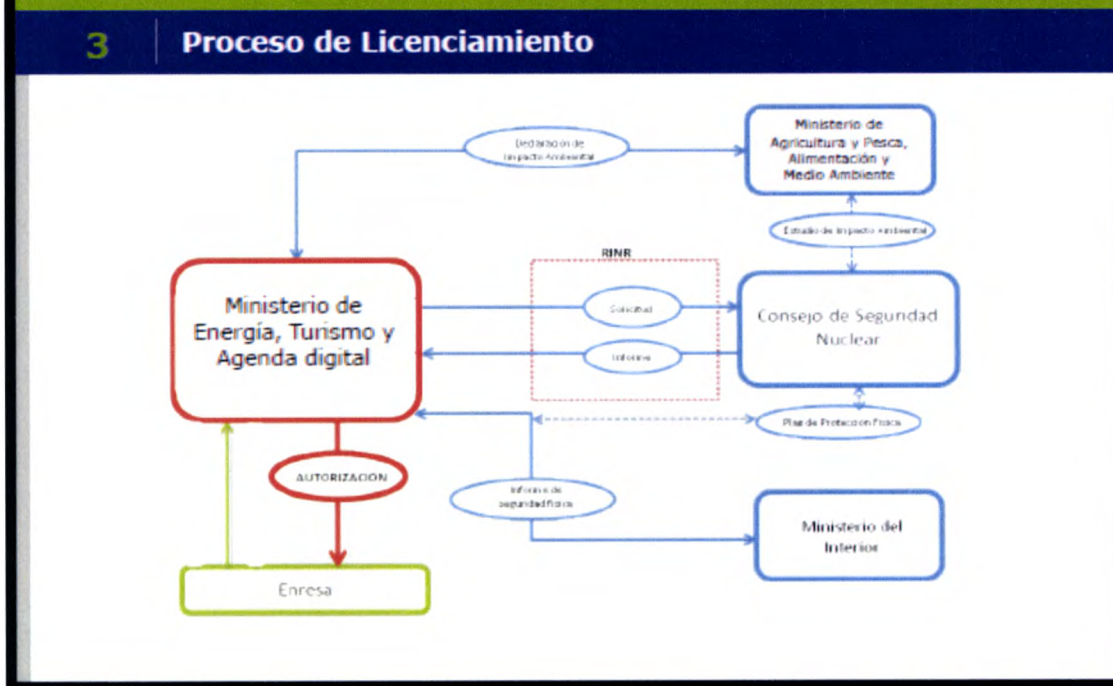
3

Proceso de Licenciamiento

Declaración de Impacto Ambiental

Ministerio de Agricultura y Pesca, Alimentación y Medio Ambiente

Estudio de Impacto Ambiental

RINR

Ministerio de Energía, Turismo y Agenda digital

Solicitud

Informe

Consejo de Seguridad Nuclear

Plan de Protección Física

AUTORIZACION

Informe de seguridad física

Ministerio del Interior

Enresa